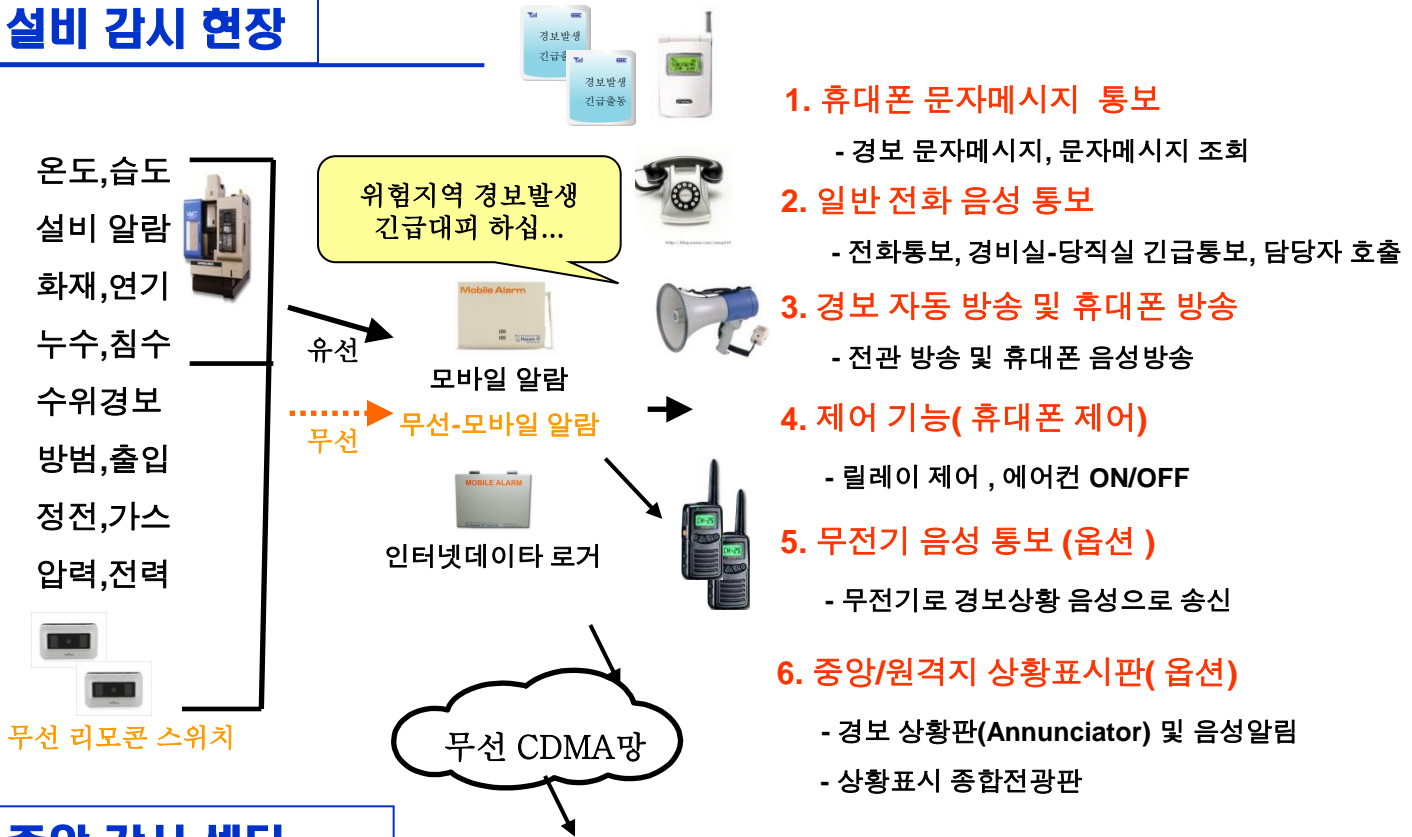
설비 감시 현장

경보발생
긴급출동

경보발생
긴급출동

1. 휴대폰 문자메시지 통보

- 경보 문자메시지, 문자메시지 조회

위험지역 경보발생
긴급대피 하십...

2. 일반 전화 음성 통보

- 전화통보, 경비실-당직실 긴급통보, 담당자 호출

온도,습도
설비 알람
화재,연기
누수,침수
수위경보
방범,출입
정전,가스
압력,전력

Mobile Alarm

3. 경보 자동 방송 및 휴대폰 방송

- 전관 방송 및 휴대폰 음성방송

유선

모바일 알람

무선

무선-모바일 알람

4. 제어 기능( 휴대폰 제어)

- 릴레이 제어 , 에어컨 ON/OFF

MOBILE ALARM

5. 무전기 음성 통보 (옵션 )

인터넷데이타 로거

- 무전기로 경보상황 음성으로 송신

6. 중앙/원격지 상황표시판( 옵션)

- 경보 상황판(Annunciator) 및 음성알림

무선 리모콘 스위치

무선 CDMA망

- 상황표시 종합전광판

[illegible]